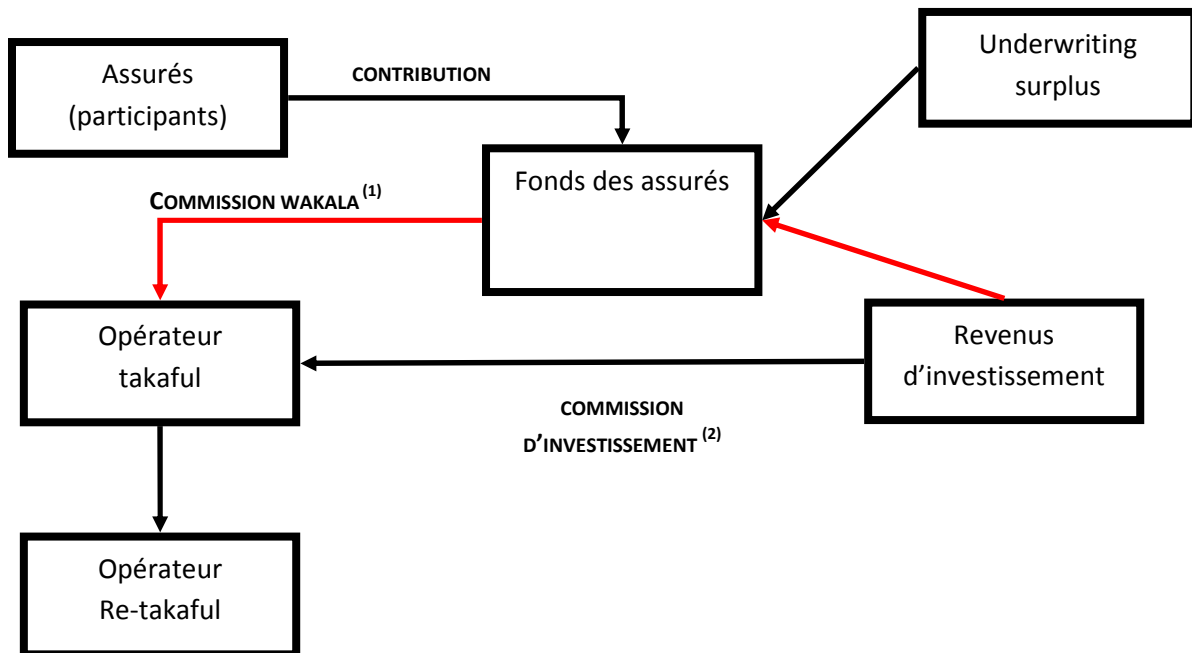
Assurés (participants)

CONTRIBUTION

Underwriting surplus

COMMISSION WAKALA $^{(1)}$

Fonds des assurés

Opérateur takaful

Revenus d'investissement

COMMISSION D'INVESTISSEMENT $^{(2)}$

Opérateur Re-takaful